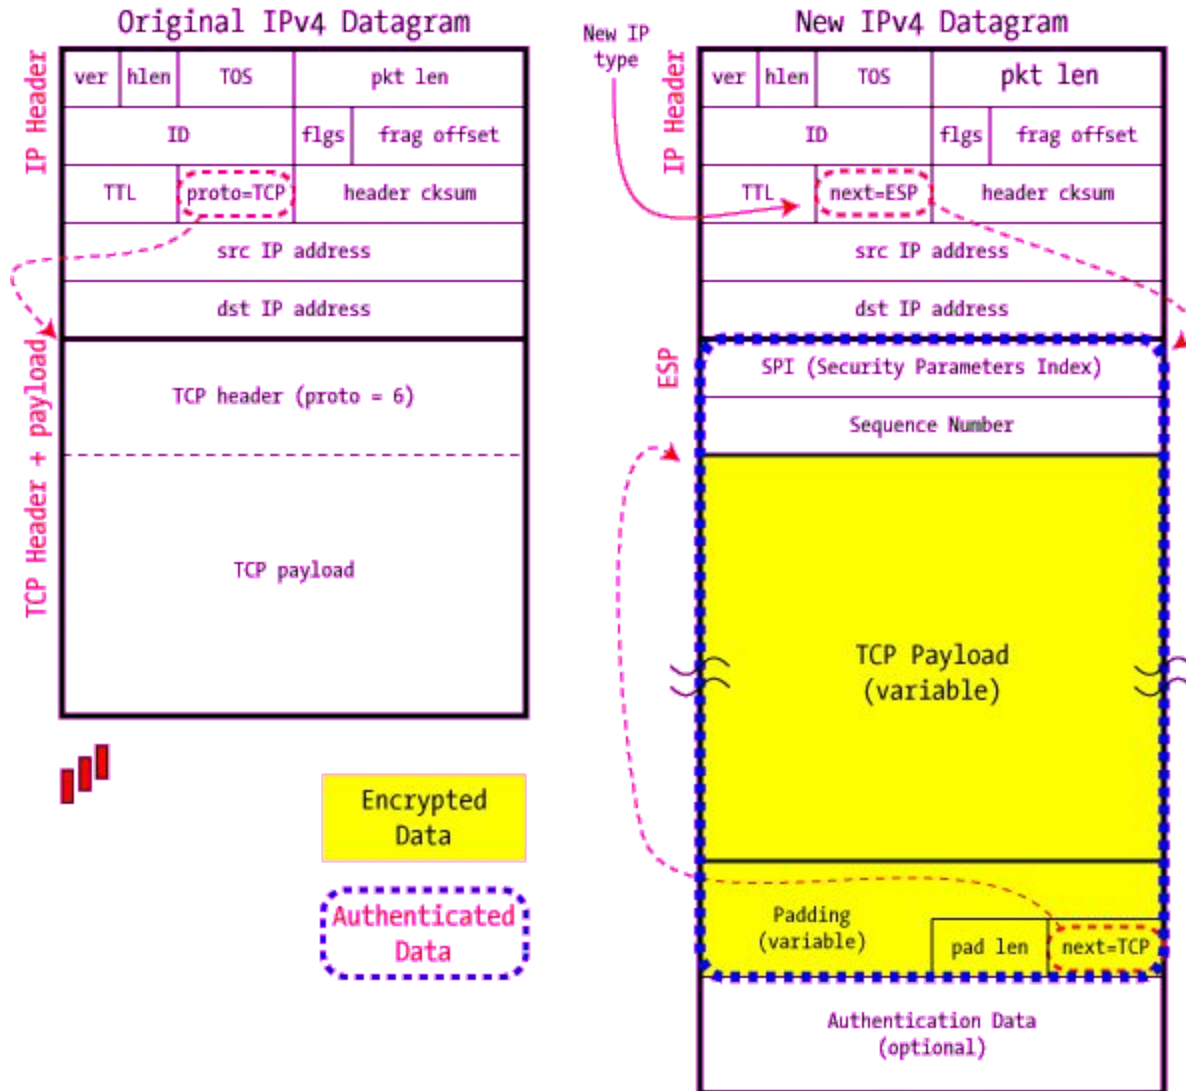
Original IPv4 Datagram

IP Header

| ver | hlen | TOS | pkt len |
|---|---|---|---|
| ID | | flgs | frag offset |
| TTL | proto=TCP | header cksum | |
| src IP address | | | |
| dst IP address | | | |

TCP Header + payload

TCP header (proto = 6)

TCP payload

Encrypted Data

Authenticated Data

New IP type

New IPv4 Datagram

IP Header

| ver | hlen | TOS | pkt len |
|---|---|---|---|
| ID | | flgs | frag offset |
| TTL | next=ESP | header cksum | |
| src IP address | | | |
| dst IP address | | | |

ESP

SPI (Security Parameters Index)

Sequence Number

TCP Payload (variable)

Padding (variable)

pad len

next=TCP

Authentication Data (optional)